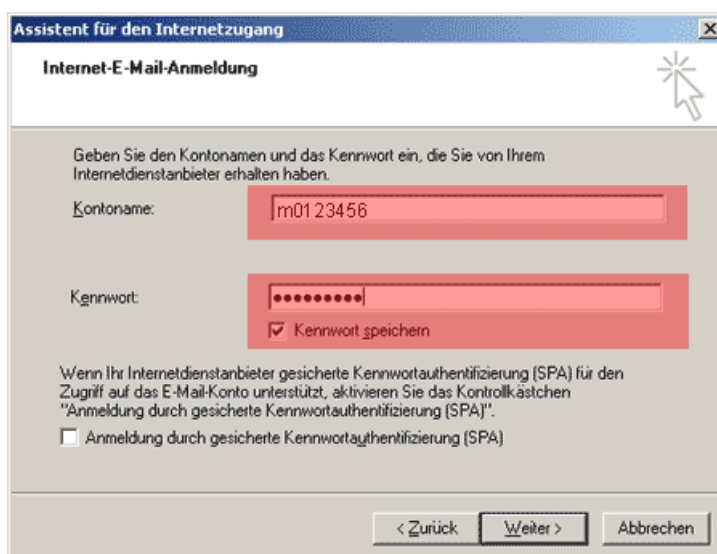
Assistent für den Internetzugang

Internet-E-Mail-Anmeldung

Geben Sie den Kontonamen und das Kennwort ein, die Sie von Ihrem Internetdienstanbieter erhalten haben.

Kontoname: m0123456

Kennwort: ••••••••••

Kennwort speichern

Wenn Ihr Internetdienstanbieter gesicherte Kennwortauthentifizierung (SPA) für den Zugriff auf das E-Mail-Konto unterstützt, aktivieren Sie das Kontrollkästchen "Anmeldung durch gesicherte Kennwortauthentifizierung (SPA)".

Anmeldung durch gesicherte Kennwortauthentifizierung (SPA)

< Zurück | Weiter > | Abbrechen